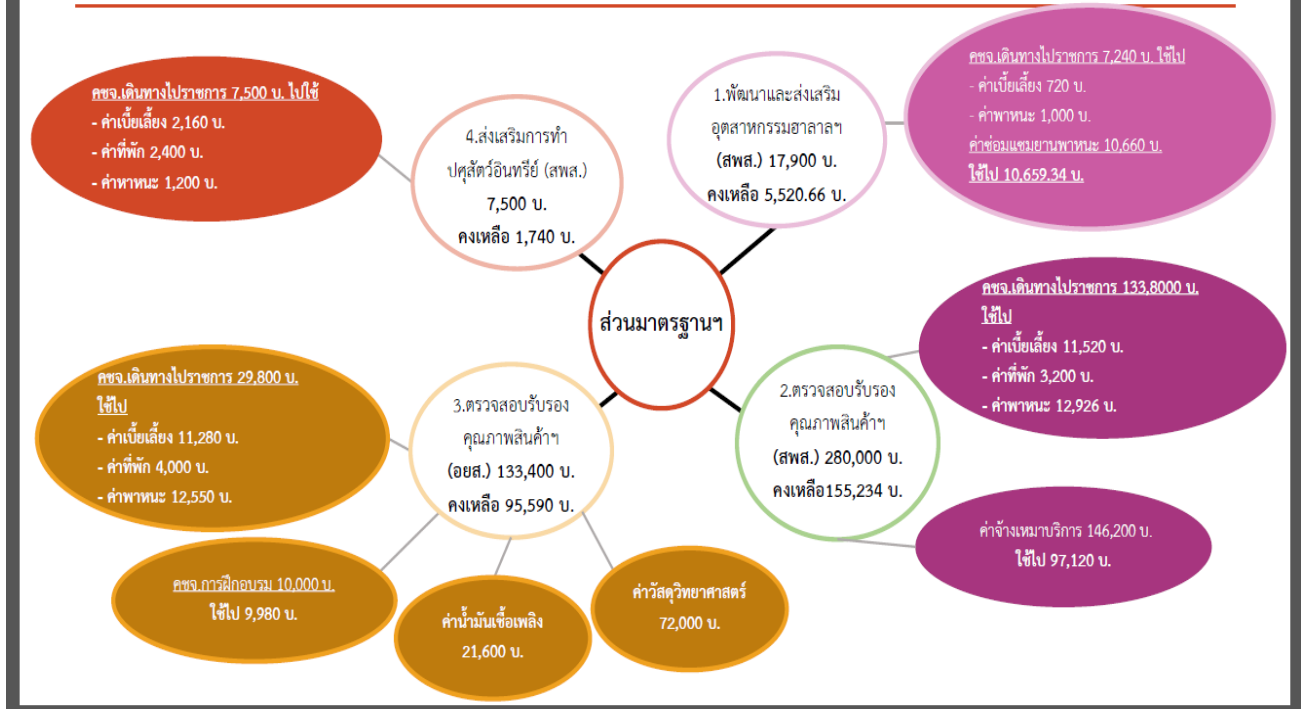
คชจ.เดินทางไปราชการ 7,500 บ. ไปใช้
- ค่าเบี้ยเลี้ยง 2,160 บ.
- ค่าที่พัก 2,400 บ.
- ค่าพาหนะ 1,200 บ.

4.ส่งเสริมการทำปศุสัตว์อินทรีย์ (สพส.)
7,500 บ.
คงเหลือ 1,740 บ.

1.พัฒนาและส่งเสริมอุตสาหกรรมฮาลาลฯ
(สพส.) 17,900 บ.
คงเหลือ 5,520.66 บ.

คชจ.เดินทางไปราชการ 7,240 บ. ใช้ไป
- ค่าเบี้ยเลี้ยง 720 บ.
- ค่าพาหนะ 1,000 บ.
ค่าซ่อมแซมยานพาหนะ 10,660 บ.
ใช้ไป 10,659.34 บ.

ส่วนมาตรฐานฯ

คชจ.เดินทางไปราชการ 133,8000 บ.
ใช้ไป
- ค่าเบี้ยเลี้ยง 11,520 บ.
- ค่าที่พัก 3,200 บ.
- ค่าพาหนะ 12,926 บ.

คชจ.เดินทางไปราชการ 29,800 บ.
ใช้ไป
- ค่าเบี้ยเลี้ยง 11,280 บ.
- ค่าที่พัก 4,000 บ.
- ค่าพาหนะ 12,550 บ.

3.ตรวจสอบรับรองคุณภาพสินค้าฯ
(อยส.) 133,400 บ.
คงเหลือ 95,590 บ.

2.ตรวจสอบรับรองคุณภาพสินค้าฯ
(สพส.) 280,000 บ.
คงเหลือ155,234 บ.

ค่าจ้างเหมาบริการ 146,200 บ.
ใช้ไป 97,120 บ.

คชจ.การฝึกอบรม 10,000 บ.
ใช้ไป 9,980 บ.

ค่าน้ำมันเชื้อเพลิง
21,600 บ.

ค่าวัสดุวิทยาศาสตร์
72,000 บ.